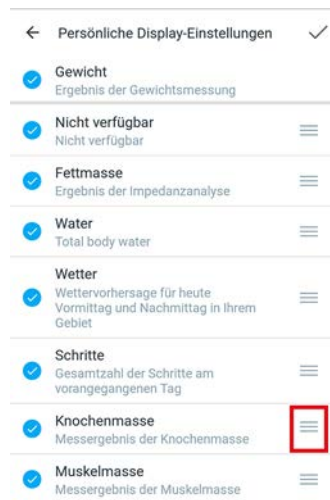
← Persönliche Display-Einstellungen ✓

Gewicht
Ergebnis der Gewichtsmessung

Nicht verfügbar
Nicht verfügbar

Fettmasse
Ergebnis der Impedanzanalyse

Water
Total body water

Wetter
Wettervorhersage für heute Vormittag und Nachmittag in Ihrem Gebiet

Schritte
Gesamtzahl der Schritte am vorangegangenen Tag

Knochenmasse
Messergebnis der Knochenmasse

Muskelmasse
Messergebnis der Muskelmasse